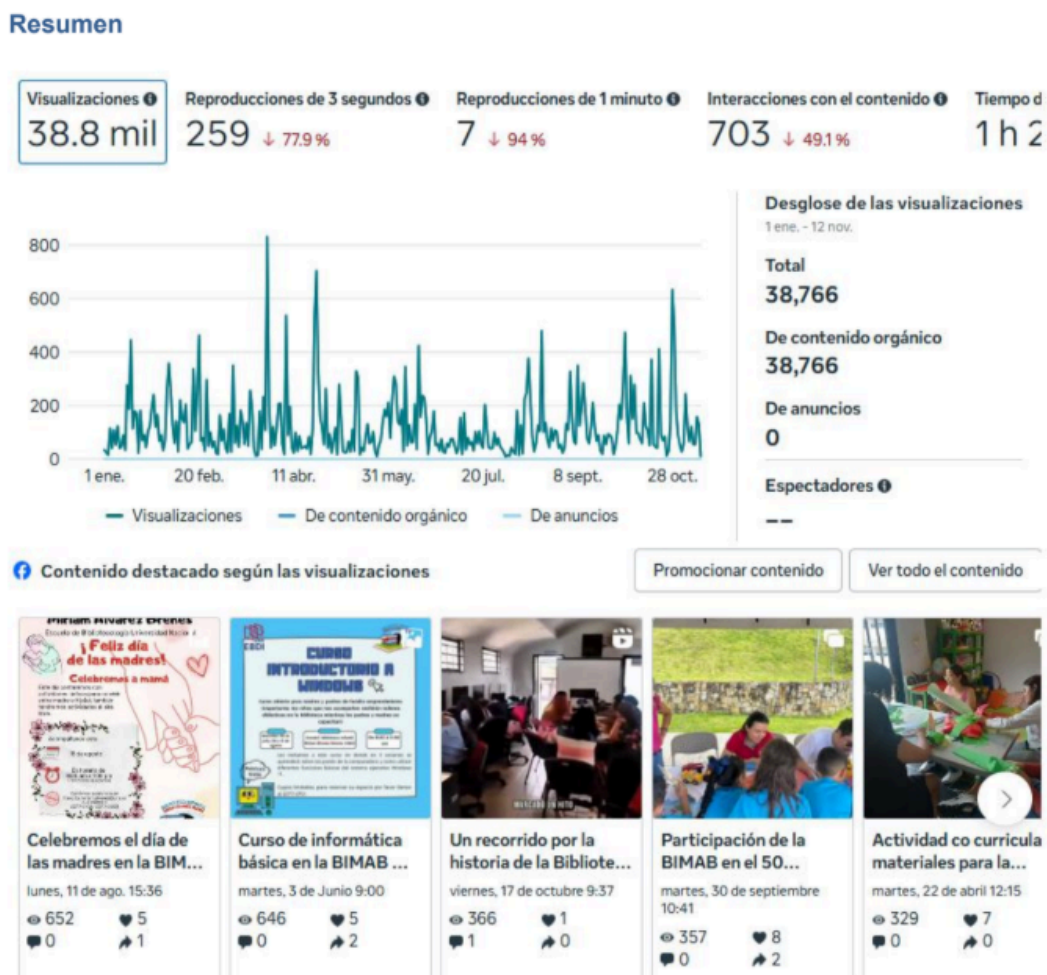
Resumen

Visualizaciones
38.8 mil

Reproducciones de 3 segundos
259 ↓ 77.9 %

Reproducciones de 1 minuto
7 ↓ 94 %

Interacciones con el contenido
703 ↓ 49.1 %

Tiempo d
1 h 2

800
600
400
200
0
1 ene. 20 feb. 11 abr. 31 may. 20 jul. 8 sept. 28 oct.

Visualizaciones — De contenido orgánico — De anuncios

Desglose de las visualizaciones
1 ene. - 12 nov.

Total
38,766

De contenido orgánico
38,766

De anuncios
0

Espectadores
--

Contenido destacado según las visualizaciones

Promocionar contenido

Ver todo el contenido

Miriam Alvarez Brenes
¡Feliz día de las madres!
Celebremos a mamá

CURSO INTRODUCTORIO A WINDOWS

Celebremos el día de las madres en la BIM...
lunes, 11 de ago. 15:36
652 5
0 1

Curso de informática básica en la BIMAB ...
martes, 3 de Junio 9:00
646 5
0 2

Un recorrido por la historia de la Bibliote...
viernes, 17 de octubre 9:37
366 1
1 0

Participación de la BIMAB en el 50...
martes, 30 de septiembre 10:41
357 8
0 2

Actividad co curricula materiales para la...
martes, 22 de abril 12:15
329 7
0 0